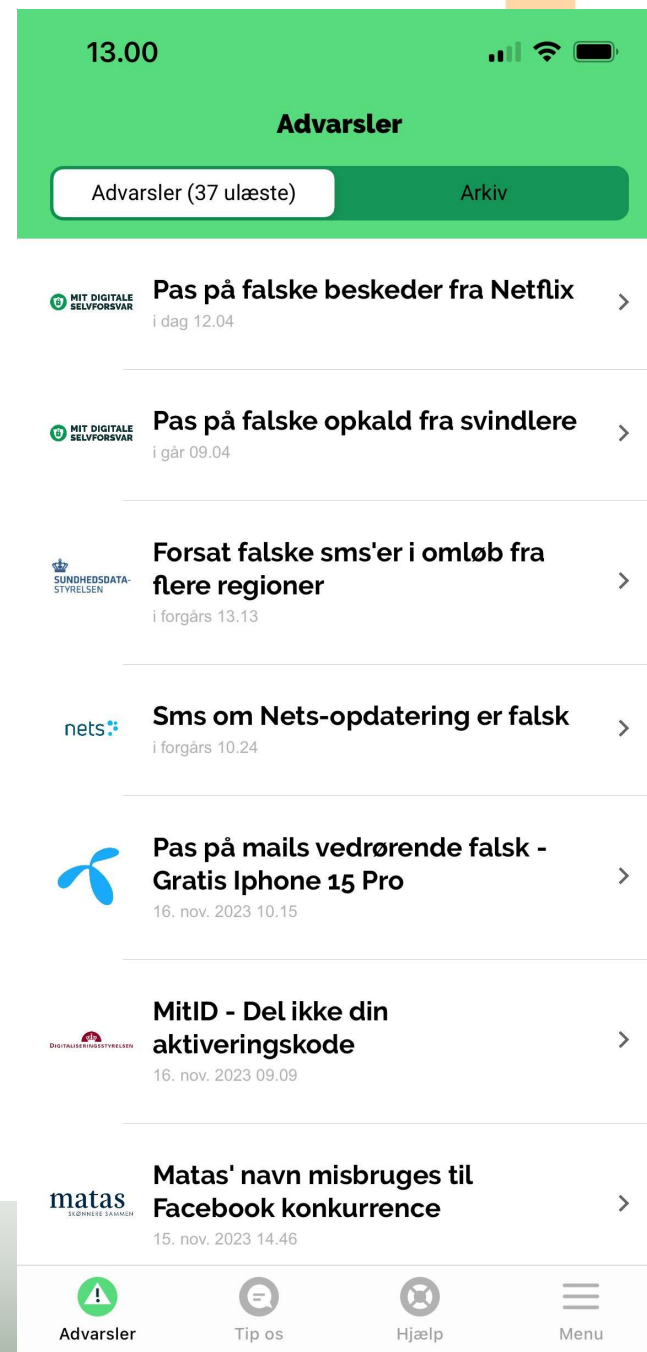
13.00

Advarsler

Advarsler (37 ulæste)

Arkiv

MIT DIGITALE SELVFORSVAR

Pas på falske beskeder fra Netflix

i dag 12.04

MIT DIGITALE SELVFORSVAR

Pas på falske opkald fra svindlere

i går 09.04

SUNDHEDSDATA-STYRELSEN

Forsat falske sms'er i omløb fra flere regioner

i forgårs 13.13

nets

Sms om Nets-opdatering er falsk

i forgårs 10.24

Pas på mails vedrørende falsk - Gratis Iphone 15 Pro

16. nov. 2023 10.15

DIGITALISERINGSSTYRELSEN

MitID - Del ikke din aktiveringskode

16. nov. 2023 09.09

matas SKØNNERE SAMMEN

Matas' navn misbruges til Facebook konkurrence

15. nov. 2023 14.46

Advarsler

Tip os

Hjælp

Menu